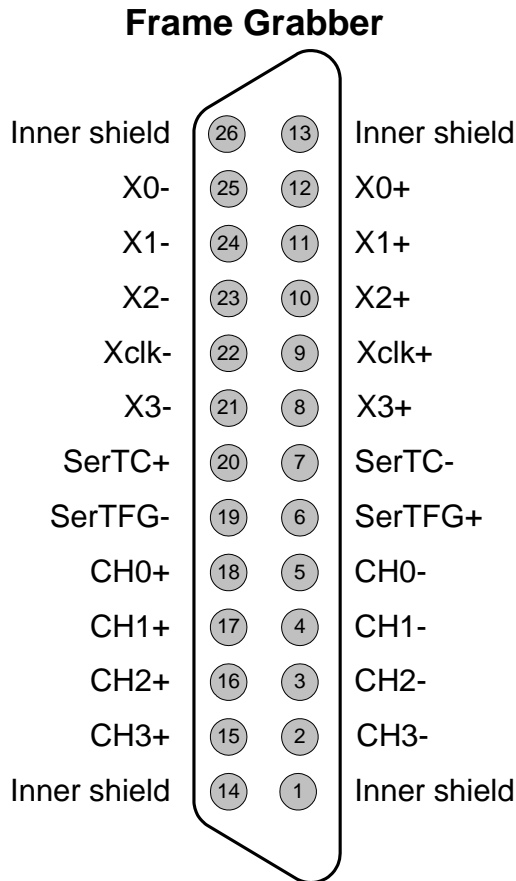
Frame Grabber

| | | | |
|---|---|---|---|
| Inner shield | 26 | 13 | Inner shield |
| X0- | 25 | 12 | X0+ |
| X1- | 24 | 11 | X1+ |
| X2- | 23 | 10 | X2+ |
| Xclk- | 22 | 9 | Xclk+ |
| X3- | 21 | 8 | X3+ |
| SerTC+ | 20 | 7 | SerTC- |
| SerTFG- | 19 | 6 | SerTFG+ |
| CH0+ | 18 | 5 | CH0- |
| CH1+ | 17 | 4 | CH1- |
| CH2+ | 16 | 3 | CH2- |
| CH3+ | 15 | 2 | CH3- |
| Inner shield | 14 | 1 | Inner shield |